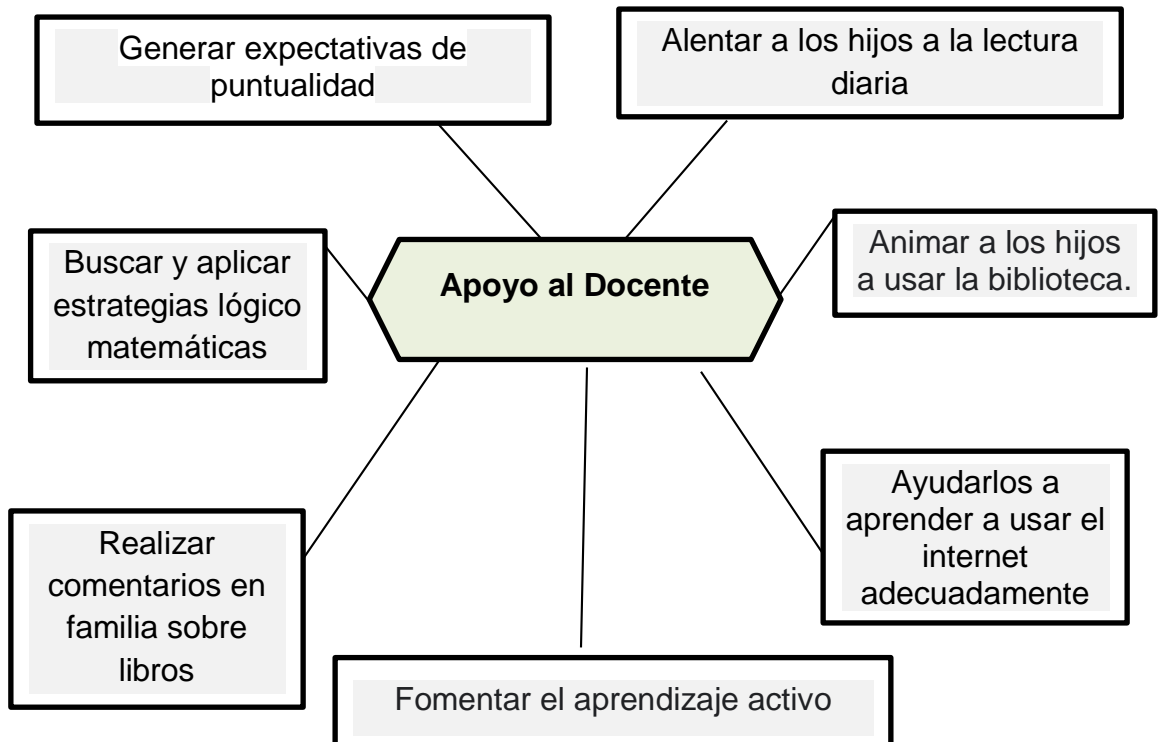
Generar expectativas de puntualidad

Alentar a los hijos a la lectura diaria

Buscar y aplicar estrategias lógico matemáticas

Apoyo al Docente

Animar a los hijos a usar la biblioteca.

Ayudarlos a aprender a usar el internet adecuadamente

Realizar comentarios en familia sobre libros

Fomentar el aprendizaje activo